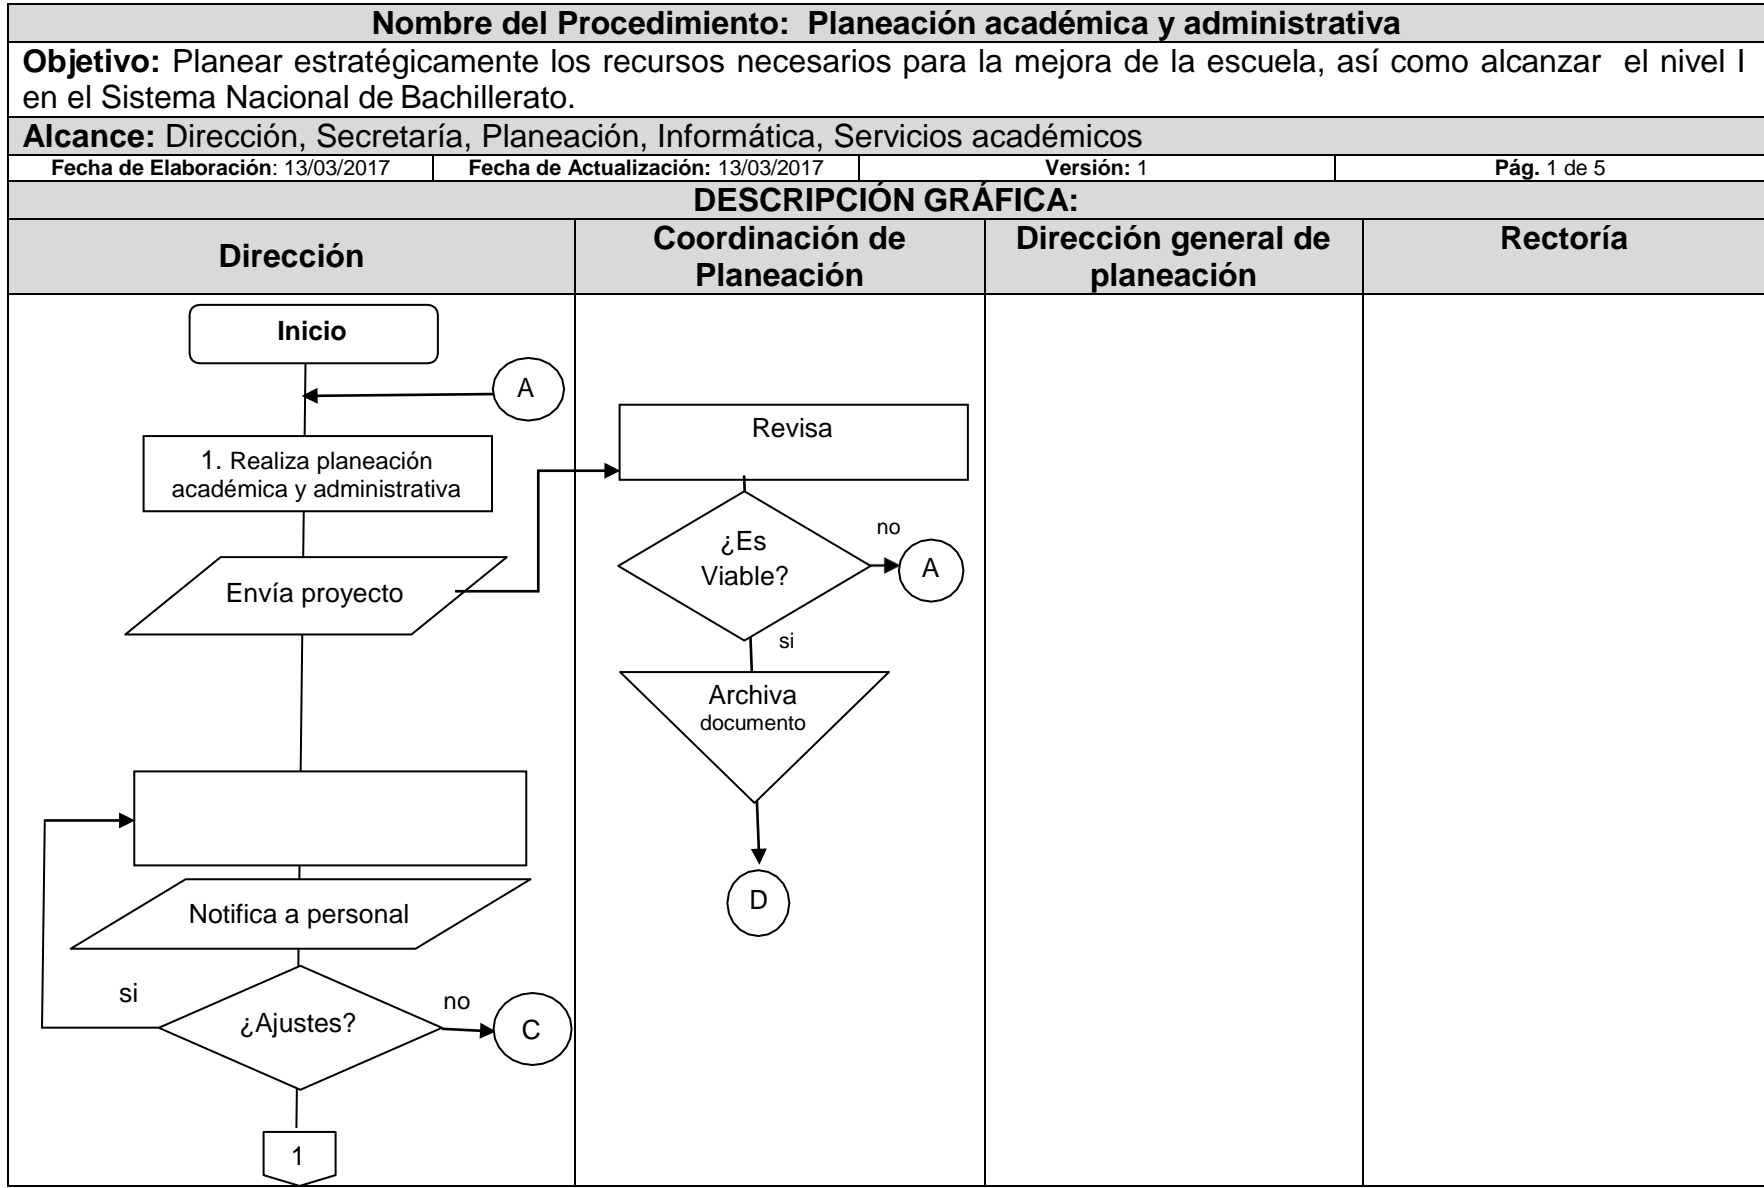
**Nombre del Procedimiento: Planeación académica y administrativa**

**Objetivo:** Planear estratégicamente los recursos necesarios para la mejora de la escuela, así como alcanzar el nivel I en el Sistema Nacional de Bachillerato.

**Alcance:** Dirección, Secretaría, Planeación, Informática, Servicios académicos

| **Fecha de Elaboración**: 13/03/2017 | **Fecha de Actualización:** 13/03/2017 | **Versión:** 1 | **Pág.** 1 de 5 |
|---|---|---|---|

**DESCRIPCIÓN GRÁFICA:**

| **Dirección** | **Coordinación de Planeación** | **Dirección general de planeación** | **Rectoría** |
|---|---|---|---|

Inicio

A

1. Realiza planeación académica y administrativa

Envía proyecto

Revisa

¿Es Viable?

no

A

si

Archiva documento

D

Notifica a personal

si

¿Ajustes?

no

C

1